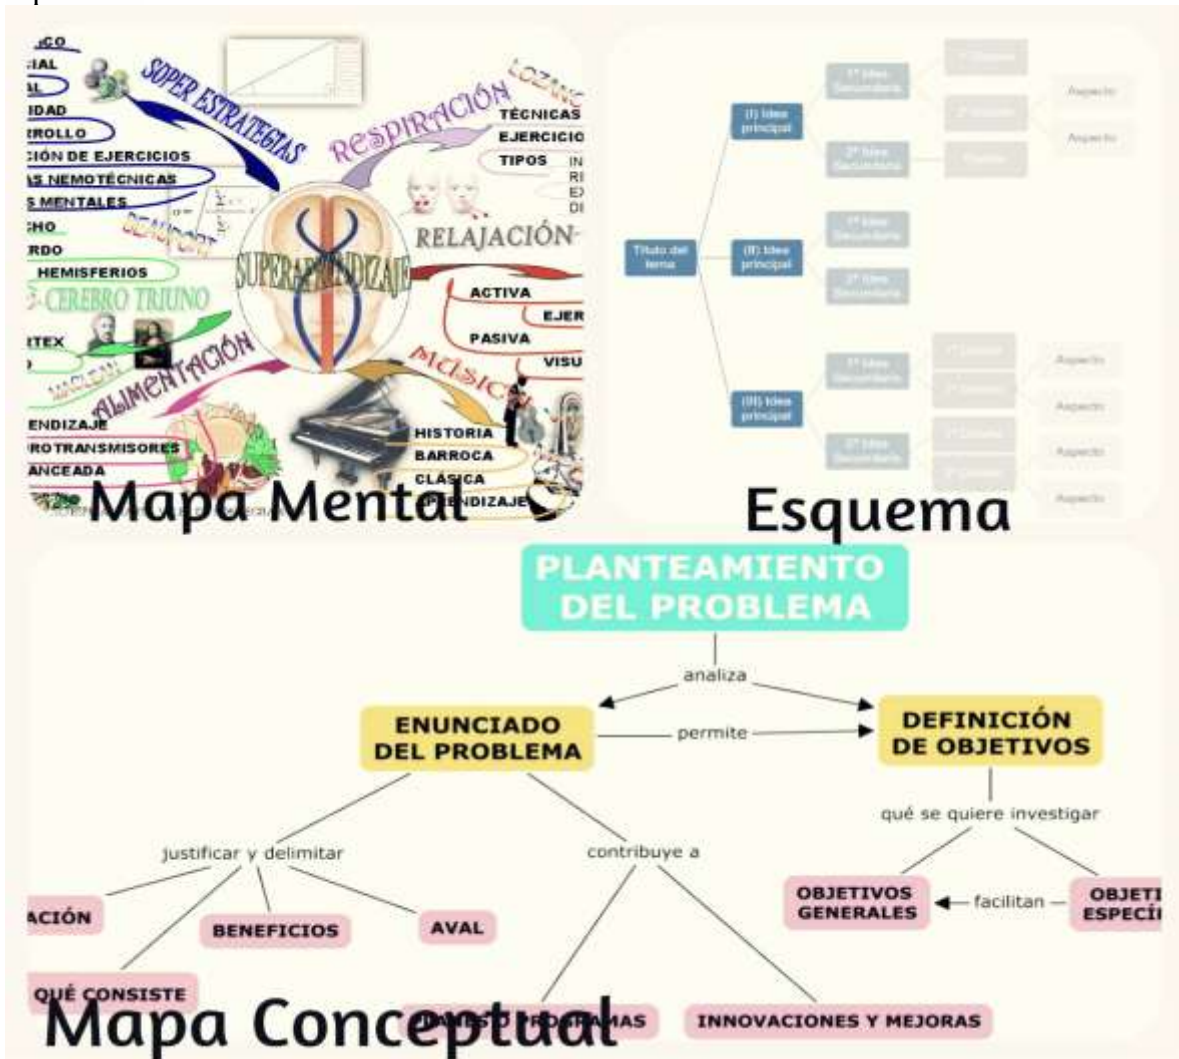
ICO
IAL
AL
IDAD
ROLLO
CIÓN DE EJERCICIOS
AS NEMOTÉCNICAS
S MENTALES
CHO
RDO
HEMISFERIOS
CEREBRO TRIUNO
TEX
SUPER ESTRATEGIAS
RESPIRACIÓN
LOZANO
TÉCNICAS
EJERCICIO
TIPOS
RELAJACIÓN
SUPERAPRENDIZAJE
ACTIVA
EJER
PASIVA
VISU
MÚSICA
ALIMENTACIÓN
ENDIZAJE
ROTRANSMISORES
ANCEADA
HISTORIA
BARROCA
CLÁSICA
APRENDIZAJE
Mapa Mental

(I) Idea principal
(II) Idea principal
(III) Idea principal
Título del tema
1ª Idea Secundaria
2ª Idea Secundaria
Aspecto
Esquema

PLANTEAMIENTO DEL PROBLEMA
analiza
ENUNCIADO DEL PROBLEMA
permite
DEFINICIÓN DE OBJETIVOS
qué se quiere investigar
justificar y delimitar
contribuye a
ACIÓN
BENEFICIOS
AVAL
OBJETIVOS GENERALES
facilitan
OBJETI ESPECÍ
QUÉ CONSISTE
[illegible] PROBLEMAS
INNOVACIONES Y MEJORAS
Mapa Conceptual